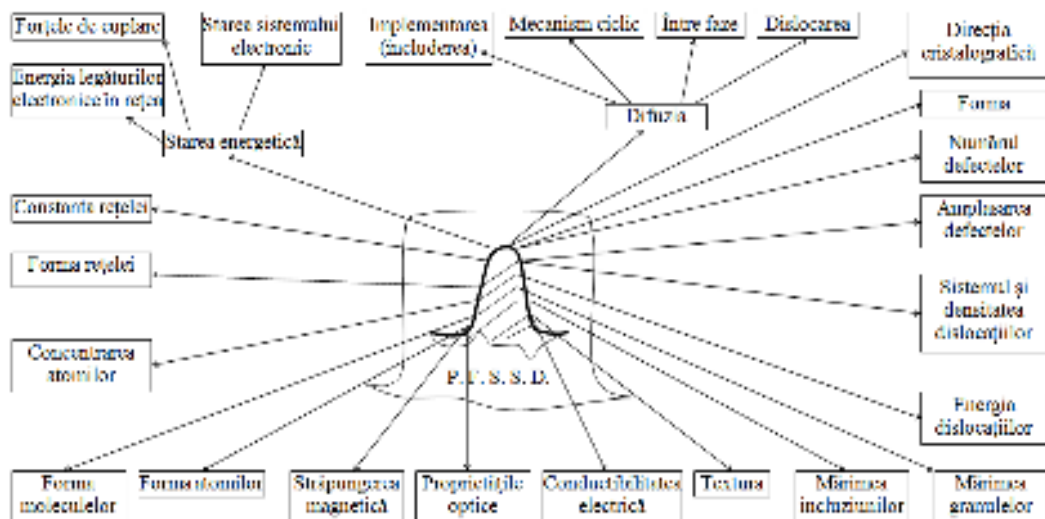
Forțele de cuplare

Starea sistemului electronic

Implementarea (includerea)

Mecanism ciclic

Între faze

Dislocarea

Direcția cristalografică

Energia legăturilor electronice în rețea

Starea energetică

Difuzia

Forma

Numărul defectelor

Constanta rețelei

Amplasarea defectelor

Forma rețelei

Sistemul și densitatea dislocațiilor

Concentrarea atomilor

P. F. S. S. D.

Energia dislocațiilor

Forma moleculelor

Forma atomilor

Străpungerea magnetică

Proprietățile optice

Conductibilitatea electrică

Textura

Mărimea incluziunilor

Mărimea granulelor